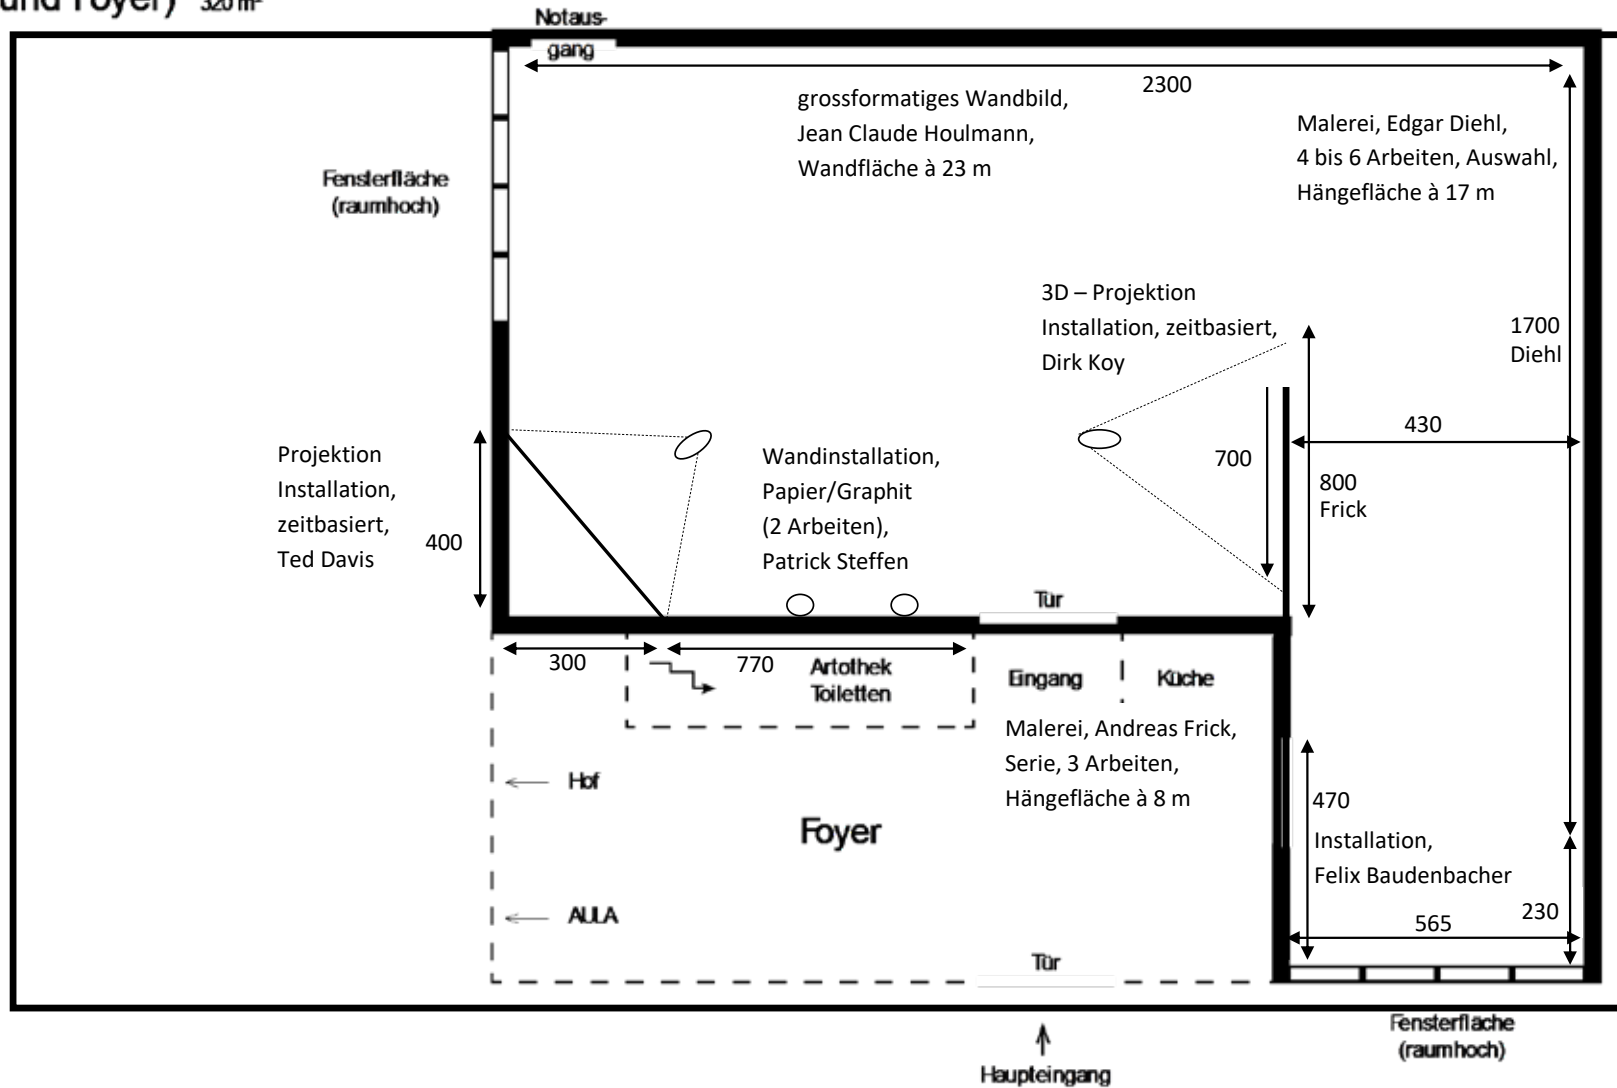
und Foyer) 320 m²

Notausgang

2300

grossformatiges Wandbild, Jean Claude Houlmann, Wandfläche à 23 m

Malerei, Edgar Diehl, 4 bis 6 Arbeiten, Auswahl, Hängefläche à 17 m

Fensterfläche (raumhoch)

3D – Projektion Installation, zeitbasiert, Dirk Koy

1700 Diehl

430

700

800 Frick

Projektion Installation, zeitbasiert, Ted Davis

400

Wandinstallation, Papier/Graphit (2 Arbeiten), Patrick Steffen

Tür

300

770

Artothek Toiletten

Eingang

Küche

Malerei, Andreas Frick, Serie, 3 Arbeiten, Hängefläche à 8 m

470

Installation, Felix Baudenbacher

Hof

Foyer

AULA

230

565

Tür

Fensterfläche (raumhoch)

Haupteingang